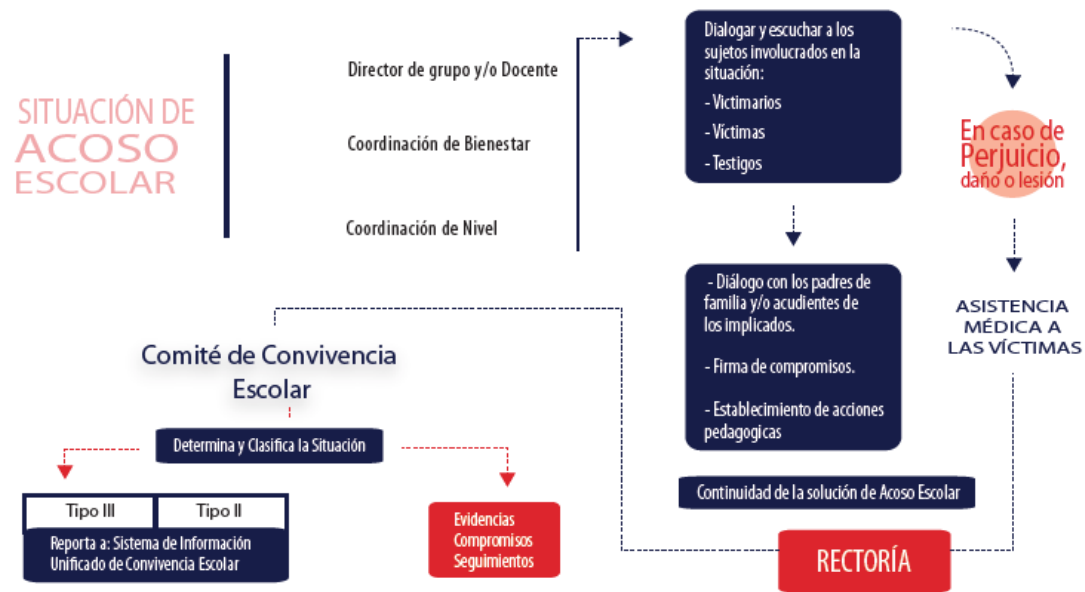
SITUACIÓN DE ACOSO ESCOLAR

Director de grupo y/o Docente

Coordinación de Bienestar

Coordinación de Nivel

Dialogar y escuchar a los sujetos involucrados en la situación:

- Victimarios

- Victimas

- Testigos

En caso de Perjuicio, daño o lesión

- Diálogo con los padres de familia y/o acudientes de los implicados.

- Firma de compromisos.

- Establecimiento de acciones pedagogicas

ASISTENCIA MÉDICA A LAS VÍCTIMAS

Comité de Convivencia Escolar

Determina y Clasifica la Situación

| Tipo III | Tipo II |
|---|---|

Reporta a: Sistema de Información Unificado de Convivencia Escolar

Evidencias Compromisos Seguimientos

Continuidad de la solución de Acoso Escolar

RECTORÍA